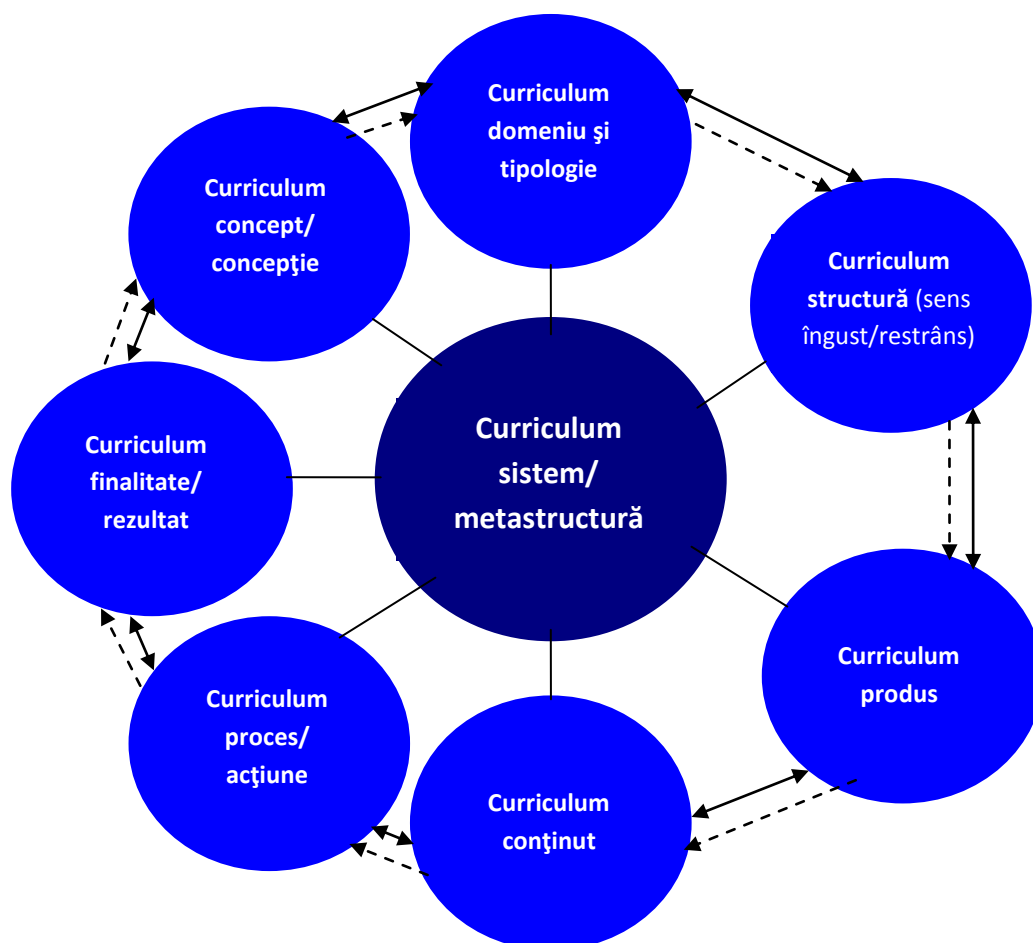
Curriculum domeniu şi tipologie

Curriculum concept/ concepţie

Curriculum structură (sens îngust/restrâns)

Curriculum sistem/ metastructură

Curriculum finalitate/ rezultat

Curriculum produs

Curriculum proces/ acţiune

Curriculum conţinut